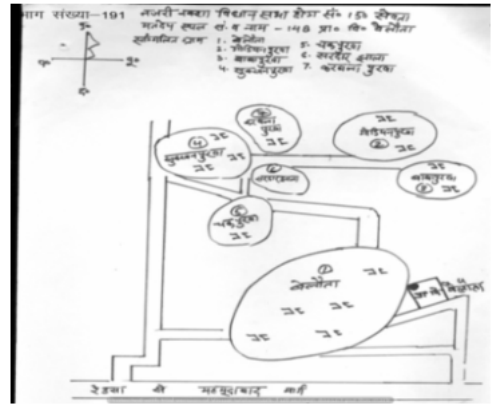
भाग संख्या—191 नजरी नक्शा विधान सभा क्षेत्र सं० 151 सेवढ़ा
मतदेय स्थल सं० 8 जख – 148 ग्रा० पं० बेरौना
सम्बन्धित ग्राम 1. बेरौना 5. चन्दपुरा
2. गिरिराजपुरा 6. सरदार आमा
3. बाबापुरा 7. बरबना पुरवा
4. गुसाइनपुरा

उ
प — पू
द

3
बरबना पुरवा
घर

4
गुसाइनपुरा
घर घर
घर

गिरिराजपुरा
2
घर

6
सरदार आमा

बाबापुरा
3 घर

5
चन्दपुरा
घर

1
बेरौना
घर
घर
घर घर
घर घर

प्रा० वि० बेरौना

सेवढ़ा से मऊरानीपुर मार्ग